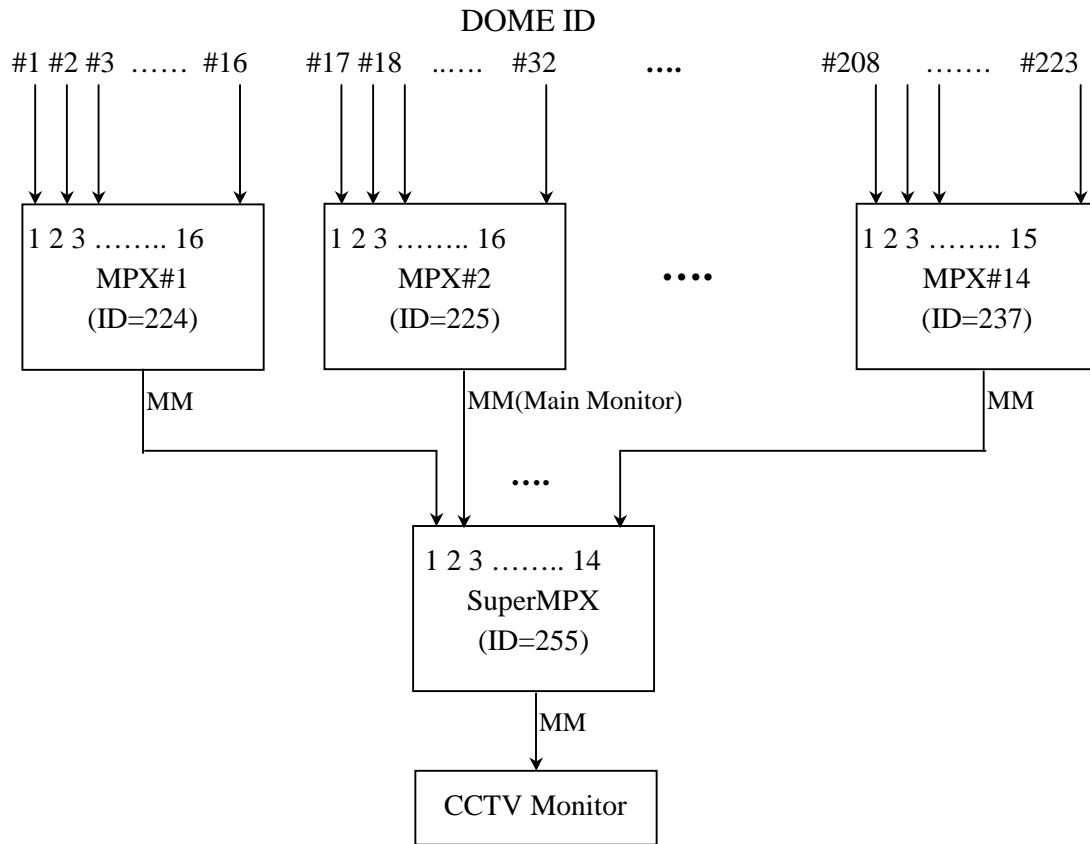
DOME ID

#1 #2 #3 …… #16

#17 #18 ..…. #32

….

#208 ……. #223

1 2 3 …….. 16
MPX#1
(ID=224)

1 2 3 …….. 16
MPX#2
(ID=225)

••••

1 2 3 …….. 15
MPX#14
(ID=237)

MM

MM(Main Monitor)

MM

….

1 2 3 …….. 14
SuperMPX
(ID=255)

MM

CCTV Monitor